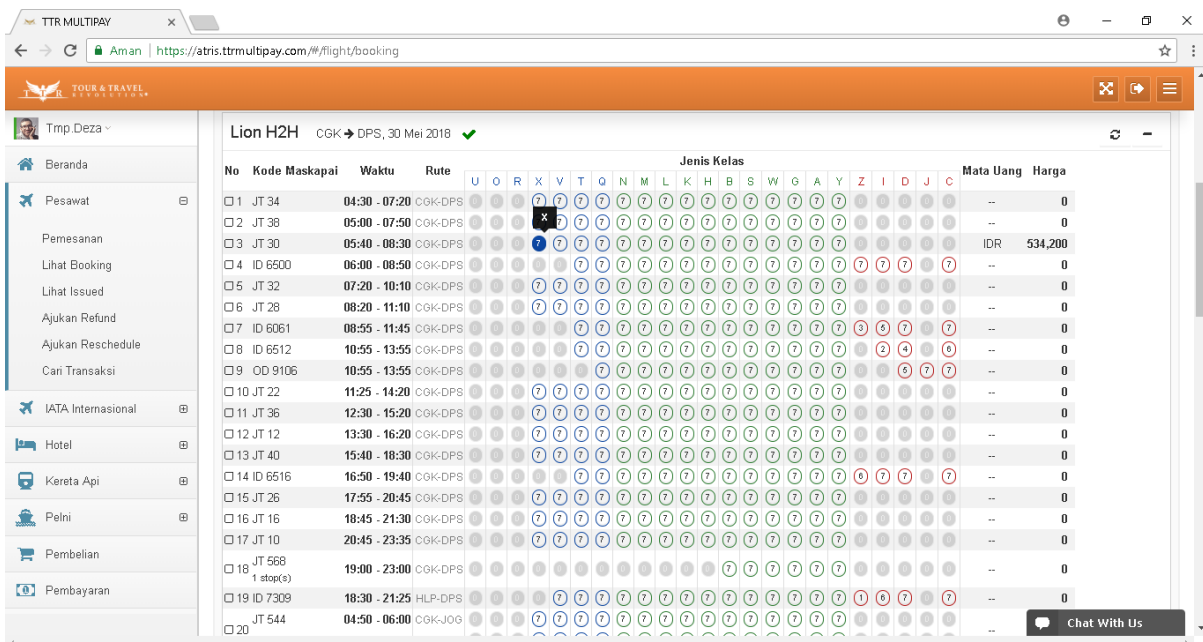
TTR MULTIPAY

Aman | https://atris.ttrmultipay.com/#/flight/booking

TOUR & TRAVEL REVOLUTION

Tmp.Deza

Beranda

Pesawat

Pemesanan

Lihat Booking

Lihat Issued

Ajukan Refund

Ajukan Reschedule

Cari Transaksi

IATA Internasional

Hotel

Kereta Api

Pelni

Pembelian

Pembayaran

Lion H2H CGK → DPS, 30 Mei 2018

| No | Kode Maskapai | Waktu | Rute | U | O | R | X | V | T | Q | N | M | L | K | H | B | S | W | G | A | Y | Z | I | D | J | C | Mata Uang | Harga |
|---|---|---|---|---|---|---|---|---|---|---|---|---|---|---|---|---|---|---|---|---|---|---|---|---|---|---|---|---|
| 1 | JT 34 | 04:30 - 07:20 | CGK-DPS | | | | 7 | 7 | 7 | 7 | 7 | 7 | 7 | 7 | 7 | 7 | 7 | 7 | 7 | 7 | 7 | | | | | | -- | 0 |
| 2 | JT 38 | 05:00 - 07:50 | CGK-DPS | | | | x | 7 | 7 | 7 | 7 | 7 | 7 | 7 | 7 | 7 | 7 | 7 | 7 | 7 | 7 | | | | | | -- | 0 |
| 3 | JT 30 | 05:40 - 08:30 | CGK-DPS | | | | 7 | 7 | 7 | 7 | 7 | 7 | 7 | 7 | 7 | 7 | 7 | 7 | 7 | 7 | 7 | | | | | | IDR | 534,200 |
| 4 | ID 6500 | 06:00 - 08:50 | CGK-DPS | | | | | | 7 | 7 | 7 | 7 | 7 | 7 | 7 | 7 | 7 | 7 | 7 | 7 | 7 | 7 | 7 | 7 | | 7 | -- | 0 |
| 5 | JT 32 | 07:20 - 10:10 | CGK-DPS | | | | 7 | 7 | 7 | 7 | 7 | 7 | 7 | 7 | 7 | 7 | 7 | 7 | 7 | 7 | 7 | | | | | | -- | 0 |
| 6 | JT 28 | 08:20 - 11:10 | CGK-DPS | | | | 7 | 7 | 7 | 7 | 7 | 7 | 7 | 7 | 7 | 7 | 7 | 7 | 7 | 7 | 7 | | | | | | -- | 0 |
| 7 | ID 6061 | 08:55 - 11:45 | CGK-DPS | | | | | | 7 | 7 | 7 | 7 | 7 | 7 | 7 | 7 | 7 | 7 | 7 | 7 | 7 | 3 | 6 | 7 | | 7 | -- | 0 |
| 8 | ID 6512 | 10:55 - 13:55 | CGK-DPS | | | | | | 7 | 7 | 7 | 7 | 7 | 7 | 7 | 7 | 7 | 7 | 7 | 7 | 7 | | 2 | 4 | | 6 | -- | 0 |
| 9 | OD 9106 | 10:55 - 13:55 | CGK-DPS | | | | | | 7 | 7 | 7 | 7 | 7 | 7 | 7 | 7 | 7 | 7 | 7 | 7 | 7 | | | 6 | 7 | 7 | -- | 0 |
| 10 | JT 22 | 11:25 - 14:20 | CGK-DPS | | | | 7 | 7 | 7 | 7 | 7 | 7 | 7 | 7 | 7 | 7 | 7 | 7 | 7 | 7 | 7 | | | | | | -- | 0 |
| 11 | JT 36 | 12:30 - 15:20 | CGK-DPS | | | | 7 | 7 | 7 | 7 | 7 | 7 | 7 | 7 | 7 | 7 | 7 | 7 | 7 | 7 | 7 | | | | | | -- | 0 |
| 12 | JT 12 | 13:30 - 16:20 | CGK-DPS | | | | 7 | 7 | 7 | 7 | 7 | 7 | 7 | 7 | 7 | 7 | 7 | 7 | 7 | 7 | 7 | | | | | | -- | 0 |
| 13 | JT 40 | 15:40 - 18:30 | CGK-DPS | | | | 7 | 7 | 7 | 7 | 7 | 7 | 7 | 7 | 7 | 7 | 7 | 7 | 7 | 7 | 7 | | | | | | -- | 0 |
| 14 | ID 6516 | 16:50 - 19:40 | CGK-DPS | | | | | | 7 | 7 | 7 | 7 | 7 | 7 | 7 | 7 | 7 | 7 | 7 | 7 | 7 | 6 | 7 | 7 | | 7 | -- | 0 |
| 15 | JT 26 | 17:55 - 20:45 | CGK-DPS | | | | 7 | 7 | 7 | 7 | 7 | 7 | 7 | 7 | 7 | 7 | 7 | 7 | 7 | 7 | 7 | | | | | | -- | 0 |
| 16 | JT 16 | 18:45 - 21:30 | CGK-DPS | | | | 7 | 7 | 7 | 7 | 7 | 7 | 7 | 7 | 7 | 7 | 7 | 7 | 7 | 7 | 7 | | | | | | -- | 0 |
| 17 | JT 10 | 20:45 - 23:35 | CGK-DPS | | | | 7 | 7 | 7 | 7 | 7 | 7 | 7 | 7 | 7 | 7 | 7 | 7 | 7 | 7 | 7 | | | | | | -- | 0 |
| 18 | JT 568 1 stop(s) | 19:00 - 23:00 | CGK-DPS | | | | | | | | | | | | | 7 | 7 | 7 | 7 | 7 | 7 | | | | | | -- | 0 |
| 19 | ID 7309 | 18:30 - 21:25 | HLP-DPS | | | | | 7 | 7 | 7 | 7 | 7 | 7 | 7 | 7 | 7 | 7 | 7 | 7 | 7 | 7 | 1 | 6 | 7 | | | -- | 0 |
| 20 | JT 544 | 04:50 - 06:00 | CGK-JOG | | | | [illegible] | | | | | | | | | | | | | | | | | | | | | |

Chat With Us